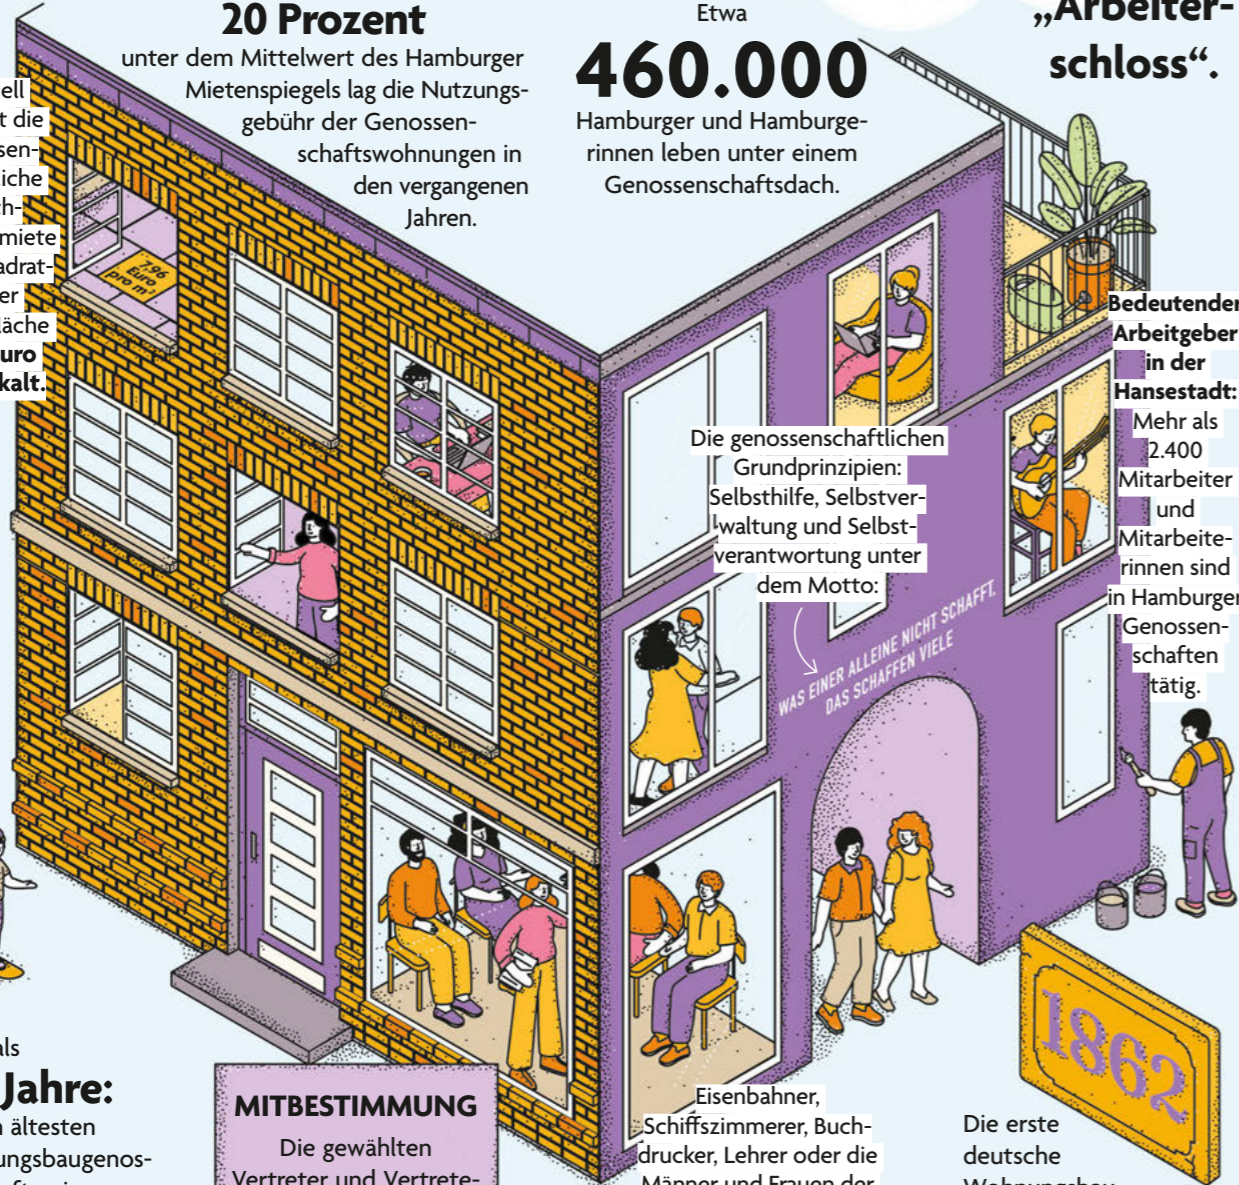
20 Prozent
unter dem Mittelwert des Hamburger Mietenspiegels lag die Nutzungsgebühr der Genossenschaftswohnungen in den vergangenen Jahren.

Etwa
460.000
Hamburger und Hamburgerinnen leben unter einem Genossenschaftsdach.

„Arbeiterschloss“.

ell
t die
sen-
iche
h-
miete
adrat-
er
äche
uro
kalt.

7,96 Euro pro m²

Bedeutender Arbeitgeber in der Hansestadt: Mehr als 2.400 Mitarbeiter und Mitarbeiterinnen sind in Hamburger Genossenschaften tätig.

Die genossenschaftlichen Grundprinzipien: Selbsthilfe, Selbstverwaltung und Selbstverantwortung unter dem Motto:

WAS EINER ALLEINE NICHT SCHAFFT, DAS SCHAFFEN VIELE

1862

als
Jahre:
ältesten
ungsbaugenos-

MITBESTIMMUNG
Die gewählten Vertreter und Vertrete-

Eisenbahner, Schiffszimmerer, Buchdrucker, Lehrer oder die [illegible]

Die erste deutsche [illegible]